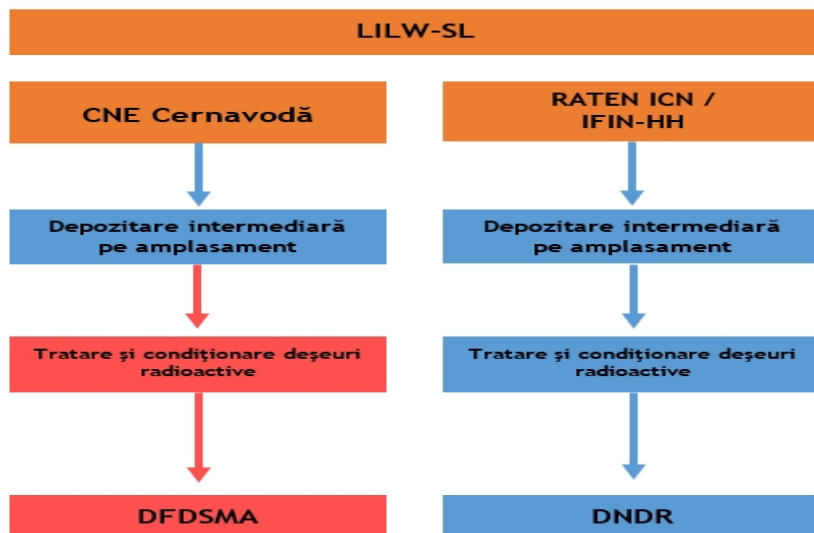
LILW-SL

CNE Cernavodă

Depozitare intermediară pe amplasament

Tratare şi condiţionare deşeuri radioactive

DFDSMA

RATEN ICN / IFIN-HH

Depozitare intermediară pe amplasament

Tratare şi condiţionare deşeuri radioactive

DNDR